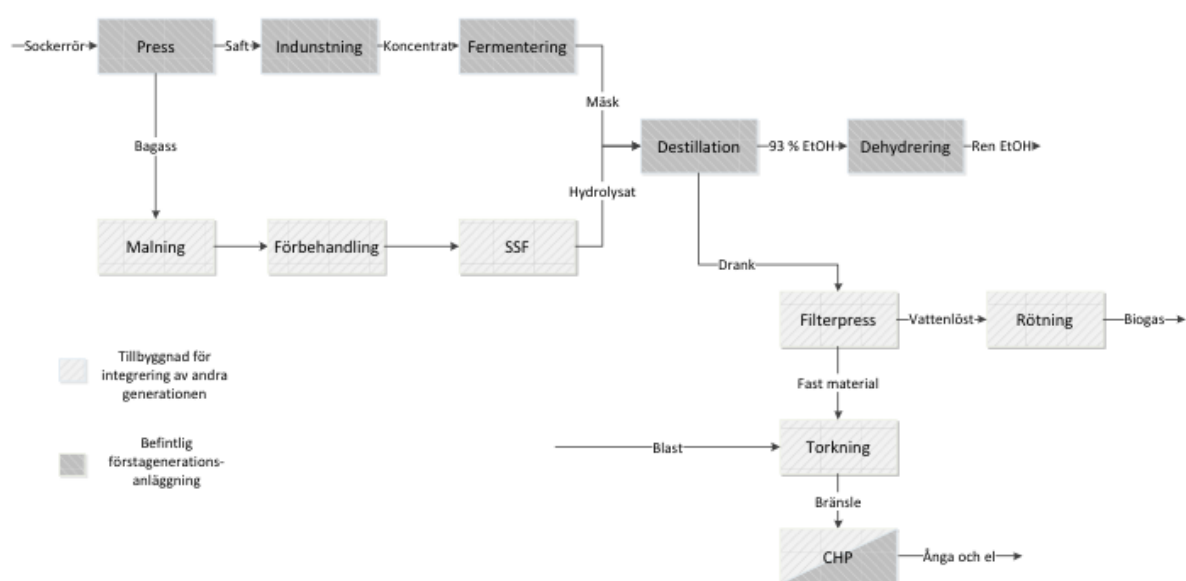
Sockerrör
Press
Saft
Indunstning
Koncentrat
Fermentering
Mäsk
Bagass
Destillation
93 % EtOH
Dehydrering
Ren EtOH
Hydrolysat
Malning
Förbehandling
SSF
Drank
Filterpress
Vattenlöst
Rötning
Biogas
Tillbyggnad för integrering av andra generationen
Fast material
Befintlig förstagenerations-anläggning
Blast
Torkning
Bränsle
CHP
Ånga och el